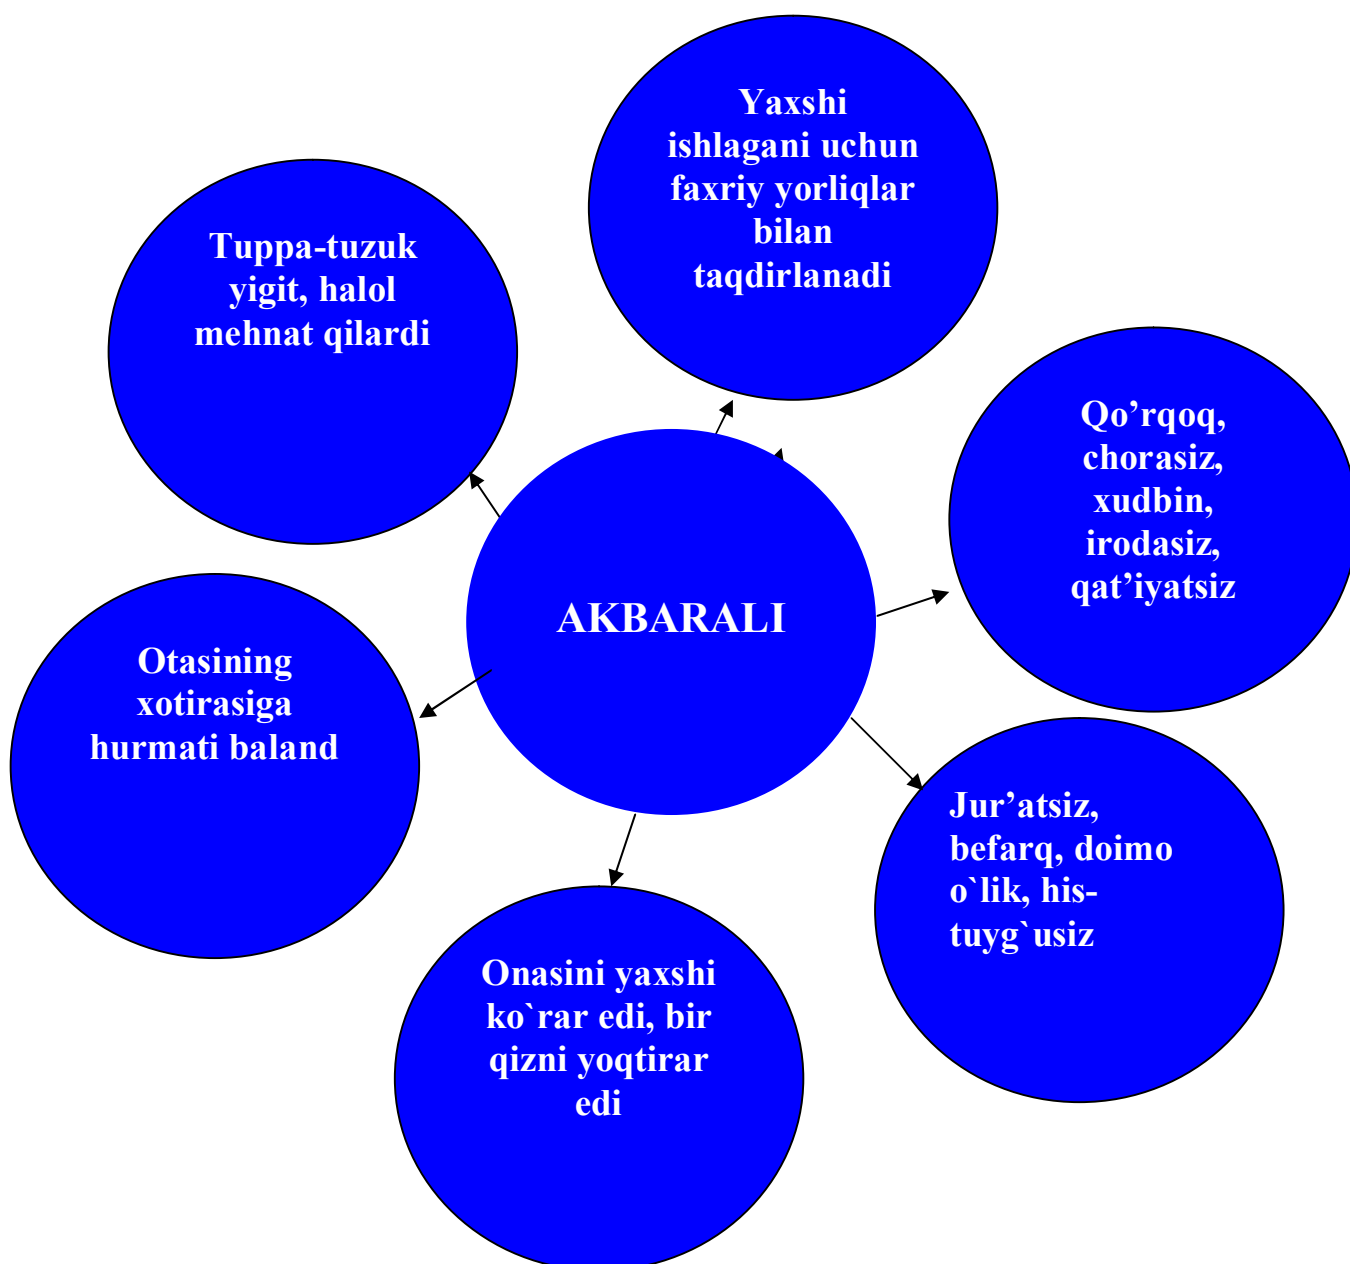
AKBARALI

Yaxshi ishlagani uchun faxriy yorliqlar bilan taqdirlanadi

Tuppa-tuzuk yigit, halol mehnat qilardi

Qo'rqoq, chorasiz, xudbin, irodasiz, qat'iyatsiz

Otasining xotirasiga hurmati baland

Jur'atsiz, befarq, doimo o`lik, his-tuyg`usiz

Onasini yaxshi ko`rar edi, bir qizni yoqtirar edi